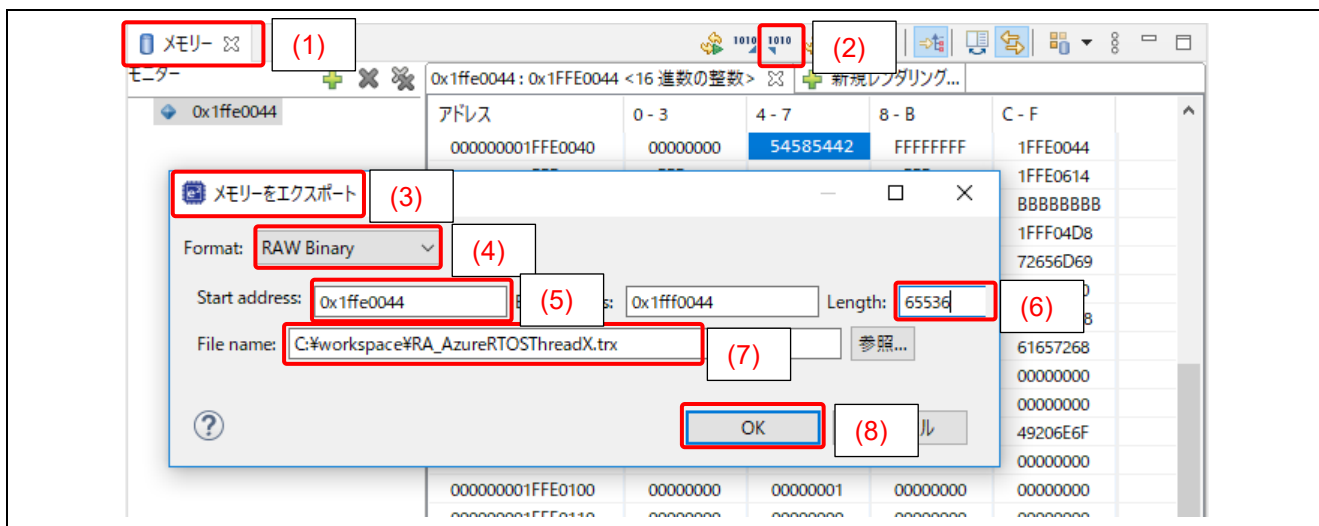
メモリー
(1)
1010 1010
(2)
モニター
0x1ffe0044
0x1ffe0044 : 0x1FFE0044 <16 進数の整数>
新規レンダリング...

| アドレス | 0 - 3 | 4 - 7 | 8 - B | C - F |
|---|---|---|---|---|
| 000000001FFE0040 | 00000000 | 54585442 | FFFFFFFF | 1FFE0044 |
| | | | | 1FFE0614 |
| | | | | BBBBBBBB |
| | | | | 1FFF04D8 |
| | | | | 72656D69 |
| | | | | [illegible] |
| | | | | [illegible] |
| | | | | 61657268 |
| | | | | 00000000 |
| | | | | 00000000 |
| | | | | 49206E6F |
| | | | | 00000000 |
| 000000001FFE0100 | 00000000 | 00000001 | 00000000 | 00000000 |
| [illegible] | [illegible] | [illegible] | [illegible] | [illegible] |

メモリーをエクスポート
(3)
Format: RAW Binary
(4)
Start address: 0x1ffe0044
(5)
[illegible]s: 0x1fff0044
Length: 65536
(6)
File name: C:¥workspace¥RA_AzureRTOSThreadX.trx
(7)
参照...
?
OK
(8)
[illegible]ル